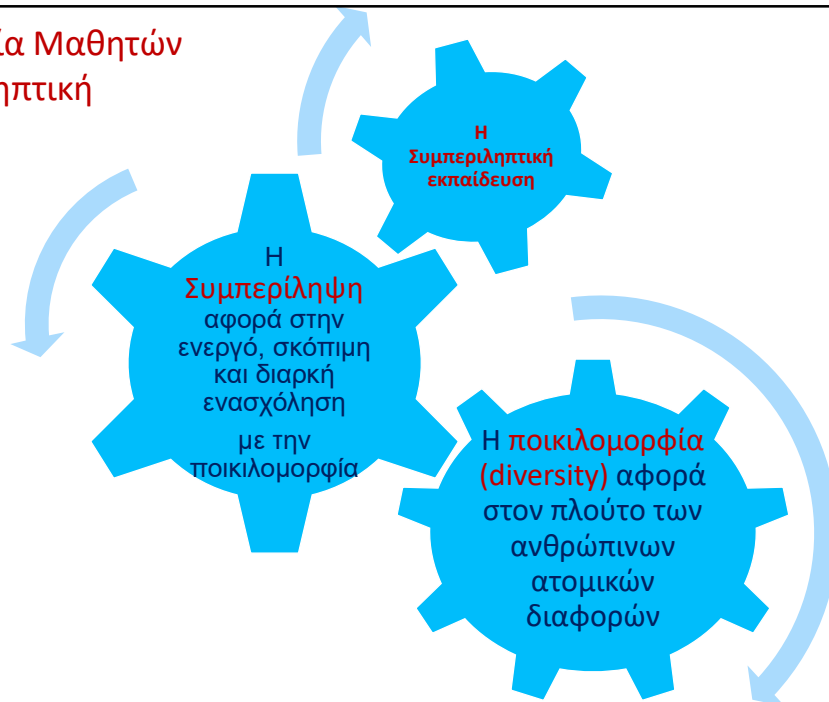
ία Μαθητών
ηπτική

Η Συμπεριληπτική εκπαίδευση

Η Συμπερίληψη αφορά στην ενεργό, σκόπιμη και διαρκή ενασχόληση με την ποικιλομορφία

Η ποικιλομορφία (diversity) αφορά στον πλούτο των ανθρώπινων ατομικών διαφορών